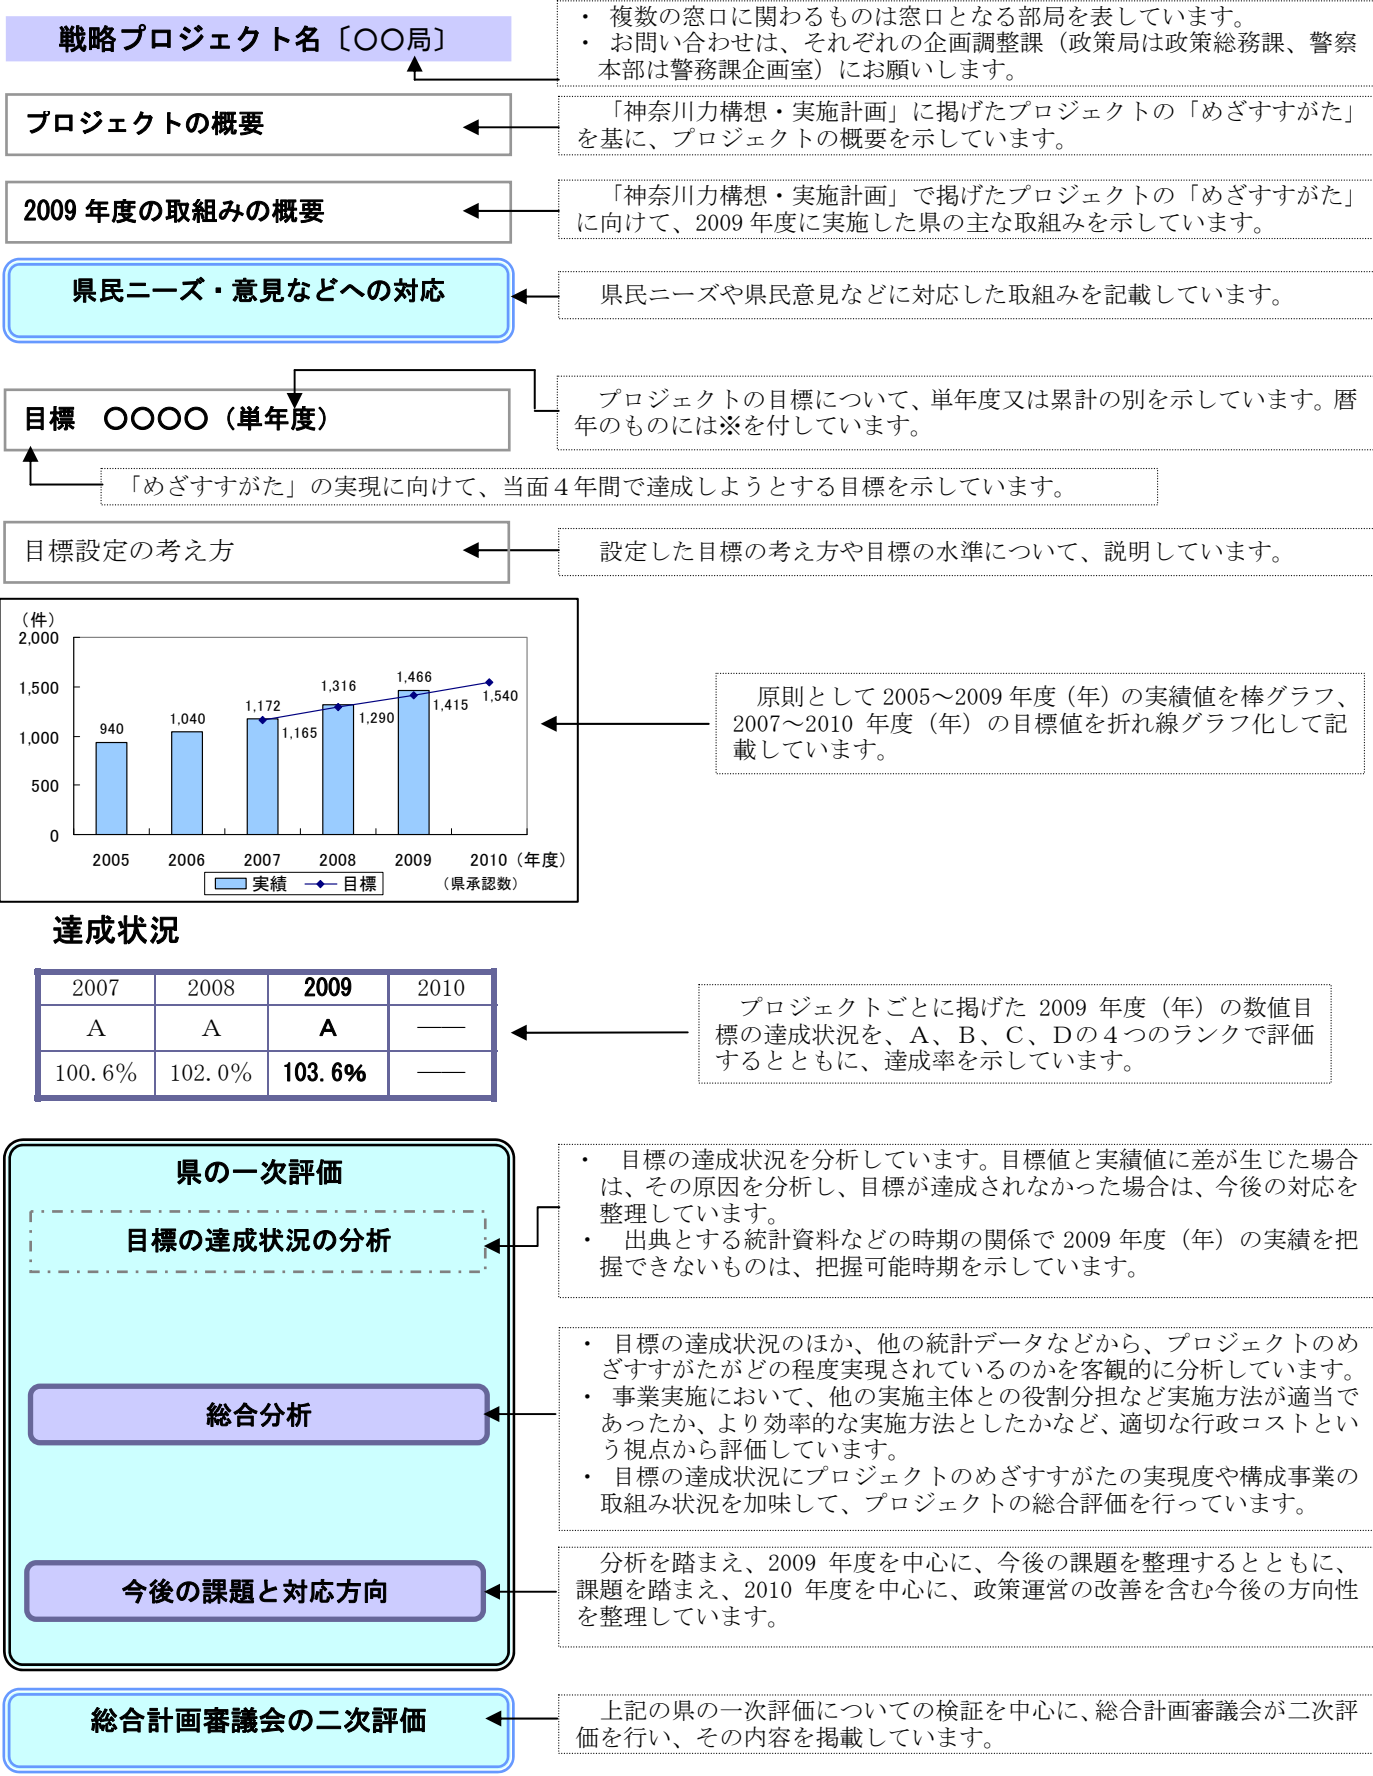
戦略プロジェクト名〔○○局〕

・ 複数の窓口に関わるものは窓口となる部局を表しています。
・ お問い合わせは、それぞれの企画調整課（政策局は政策総務課、警察本部は警務課企画室）にお願いします。

プロジェクトの概要

「神奈川力構想・実施計画」に掲げたプロジェクトの「めざすすがた」を基に、プロジェクトの概要を示しています。

2009 年度の取組みの概要

「神奈川力構想・実施計画」で掲げたプロジェクトの「めざすすがた」に向けて、2009 年度に実施した県の主な取組みを示しています。

県民ニーズ・意見などへの対応

県民ニーズや県民意見などに対応した取組みを記載しています。

目標 ○○○○（単年度）

プロジェクトの目標について、単年度又は累計の別を示しています。暦年のものには※を付しています。

「めざすすがた」の実現に向けて、当面４年間で達成しようとする目標を示しています。

目標設定の考え方

設定した目標の考え方や目標の水準について、説明しています。

（件）
2,000
1,500
1,000
500
0
940
1,040
1,172
1,165
1,316
1,290
1,466
1,415
1,540
2005
2006
2007
2008
2009
2010（年度）
実績
目標
（県承認数）

原則として 2005～2009 年度（年）の実績値を棒グラフ、2007～2010 年度（年）の目標値を折れ線グラフ化して記載しています。

達成状況

| 2007 | 2008 | 2009 | 2010 |
|---|---|---|---|
| A | A | A | ―― |
| 100.6% | 102.0% | 103.6% | ―― |

プロジェクトごとに掲げた 2009 年度（年）の数値目標の達成状況を、A、B、C、Dの４つのランクで評価するとともに、達成率を示しています。

県の一次評価

目標の達成状況の分析

・ 目標の達成状況を分析しています。目標値と実績値に差が生じた場合は、その原因を分析し、目標が達成されなかった場合は、今後の対応を整理しています。
・ 出典とする統計資料などの時期の関係で 2009 年度（年）の実績を把握できないものは、把握可能時期を示しています。

総合分析

・ 目標の達成状況のほか、他の統計データなどから、プロジェクトのめざすすがたがどの程度実現されているのかを客観的に分析しています。
・ 事業実施において、他の実施主体との役割分担など実施方法が適当であったか、より効率的な実施方法としたかなど、適切な行政コストという視点から評価しています。
・ 目標の達成状況にプロジェクトのめざすすがたの実現度や構成事業の取組み状況を加味して、プロジェクトの総合評価を行っています。

今後の課題と対応方向

分析を踏まえ、2009 年度を中心に、今後の課題を整理するとともに、課題を踏まえ、2010 年度を中心に、政策運営の改善を含む今後の方向性を整理しています。

総合計画審議会の二次評価

上記の県の一次評価についての検証を中心に、総合計画審議会が二次評価を行い、その内容を掲載しています。